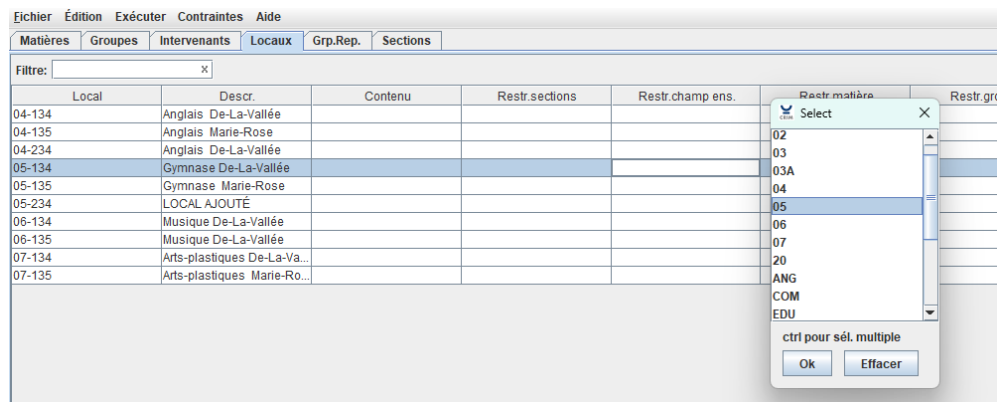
Fichier Édition Exécuter Contraintes Aide

Matières | Groupes | Intervenants | Locaux | Grp.Rep. | Sections

Filtre: x

| Local | Descr. | Contenu | Restr.sections | Restr.champ ens. | Restr.matière | Restr.gro |
|---|---|---|---|---|---|---|
| 04-134 | Anglais De-La-Vallée | | | | | |
| 04-135 | Anglais Marie-Rose | | | | | |
| 04-234 | Anglais De-La-Vallée | | | | | |
| 05-134 | Gymnase De-La-Vallée | | | | | |
| 05-135 | Gymnase Marie-Rose | | | | | |
| 05-234 | LOCAL AJOUTÉ | | | | | |
| 06-134 | Musique De-La-Vallée | | | | | |
| 06-135 | Musique De-La-Vallée | | | | | |
| 07-134 | Arts-plastiques De-La-Va... | | | | | |
| 07-135 | Arts-plastiques Marie-Ro... | | | | | |

Select

02
03
03A
04
05
06
07
20
ANG
COM
EDU

ctrl pour sél. multiple

Ok Effacer